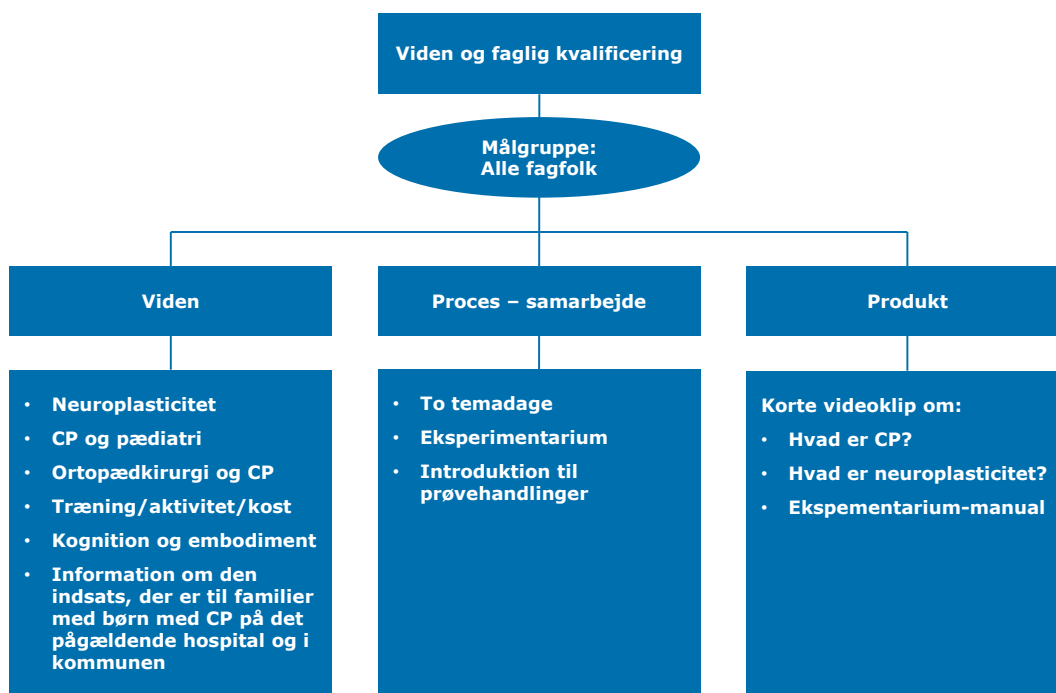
Viden og faglig kvalificering

Målgruppe:
Alle fagfolk

Viden

Proces – samarbejde

Produkt

- Neuroplasticitet
- CP og pædiatri
- Ortopædkirurgi og CP
- Træning/aktivitet/kost
- Kognition og embodiment
- Information om den indsats, der er til familier med børn med CP på det pågældende hospital og i kommunen

- To temadage
- Eksperimentarium
- Introduktion til prøvehandlinger

Korte videoklip om:
- Hvad er CP?
- Hvad er neuroplasticitet?
- Ekspementarium-manual